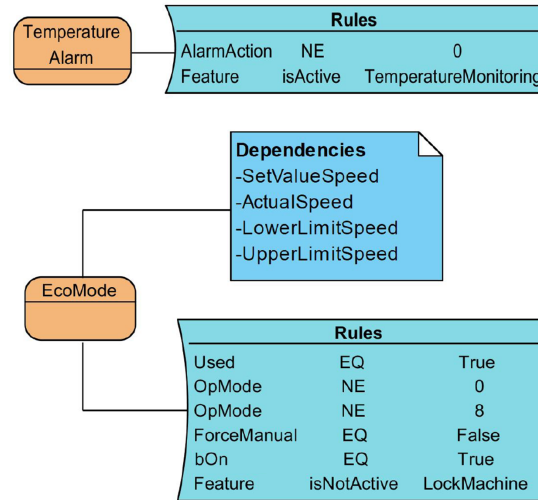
Temperature Alarm

| Rules | | |
|---|---|---|
| AlarmAction | NE | 0 |
| Feature | isActive | TemperatureMonitoring |

Dependencies
-SetValueSpeed
-ActualSpeed
-LowerLimitSpeed
-UpperLimitSpeed

EcoMode

| Rules | | |
|---|---|---|
| Used | EQ | True |
| OpMode | NE | 0 |
| OpMode | NE | 8 |
| ForceManual | EQ | False |
| bOn | EQ | True |
| Feature | isNotActive | LockMachine |